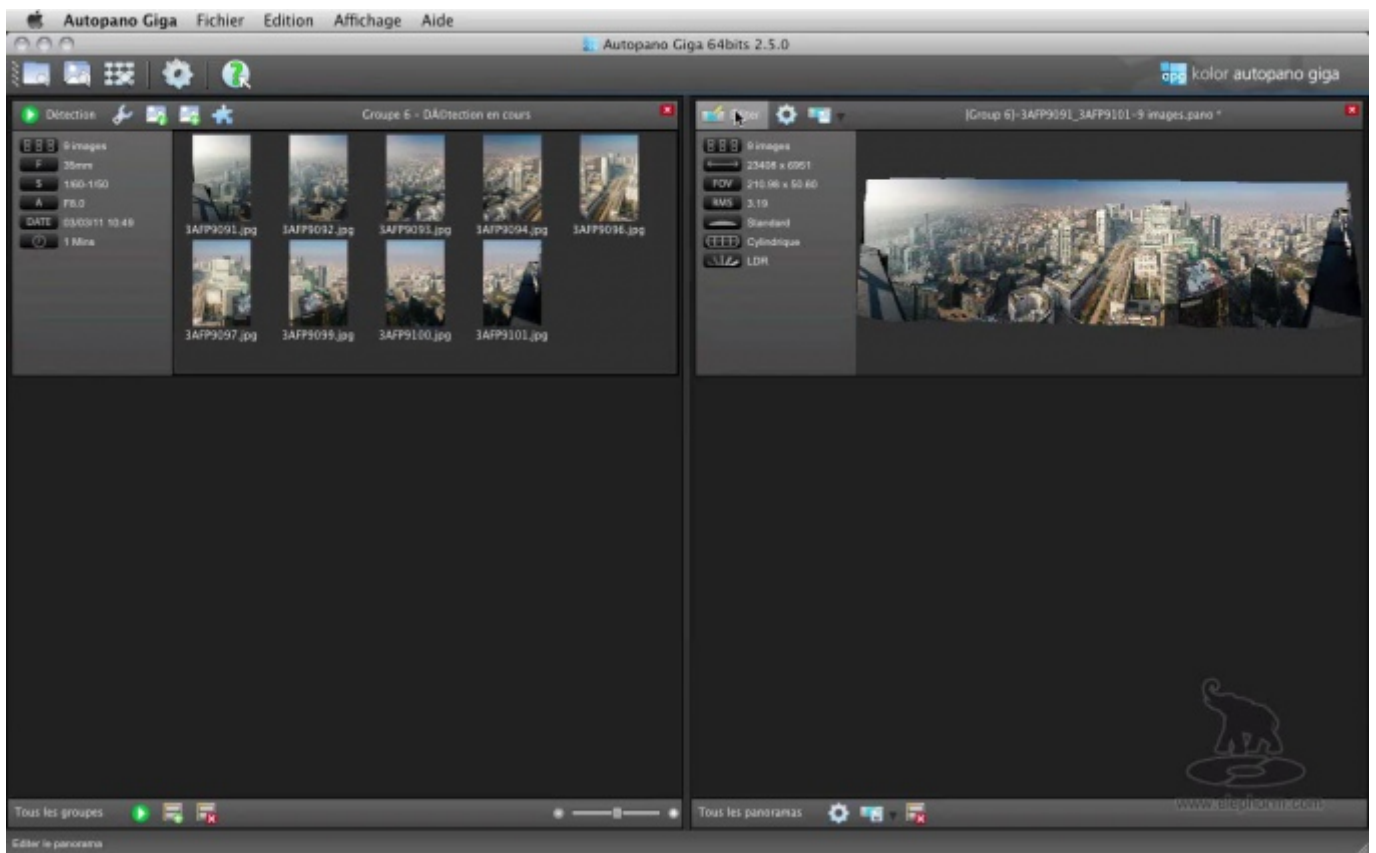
Autopano Giga Fichier Edition Affichage Aide

Autopano Giga 64bits 2.5.0

kolor autopano giga

Détection

Groupe 6 - DÃ©tection en cours

9 images
35mm
1/60-1/50
F8.0
DATE 03/03/11 10:49
1 Mins

3AFP9091.jpg 3AFP9092.jpg 3AFP9093.jpg 3AFP9094.jpg 3AFP9096.jpg
3AFP9097.jpg 3AFP9099.jpg 3AFP9100.jpg 3AFP9101.jpg

Editer

[Group 6]-3AFP9091_3AFP9101-9 images.pano *

9 images
23408 x 6951
FOV 210.98 x 50.60
RMS 3.19
Standard
Cylindrique
LDR

Tous les groupes

Tous les panoramas

www.elephorm.com

Editer le panorama